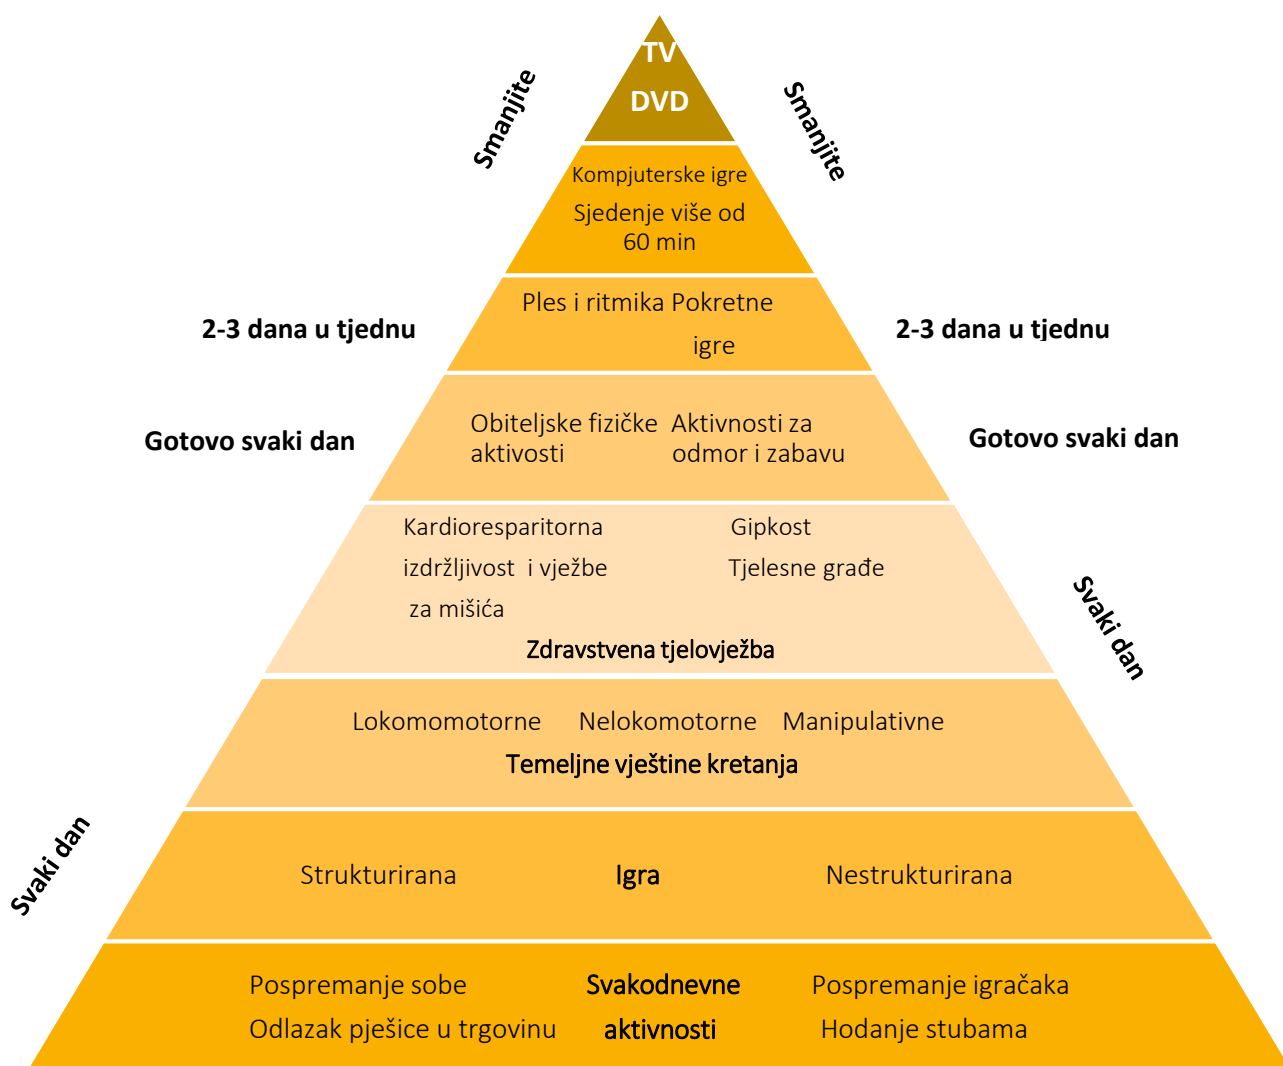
TV
DVD

Smanjite

Smanjite

Kompjuterske igre
Sjedenje više od 60 min

2-3 dana u tjednu

Ples i ritmika Pokretne igre

2-3 dana u tjednu

Gotovo svaki dan

Obiteljske fizičke aktivosti

Aktivnosti za odmor i zabavu

Gotovo svaki dan

Kardioresparitorna izdržljivost i vježbe za mišića

Gipkost
Tjelesne građe

Zdravstvena tjelovježba

Svaki dan

Lokomomotorne Nelokomotorne Manipulativne
Temeljne vještine kretanja

Svaki dan

Strukturirana Igra Nestrukturirana

Pospremanje sobe
Odlazak pješice u trgovinu

Svakodnevne aktivnosti

Pospremanje igračaka
Hodanje stubama